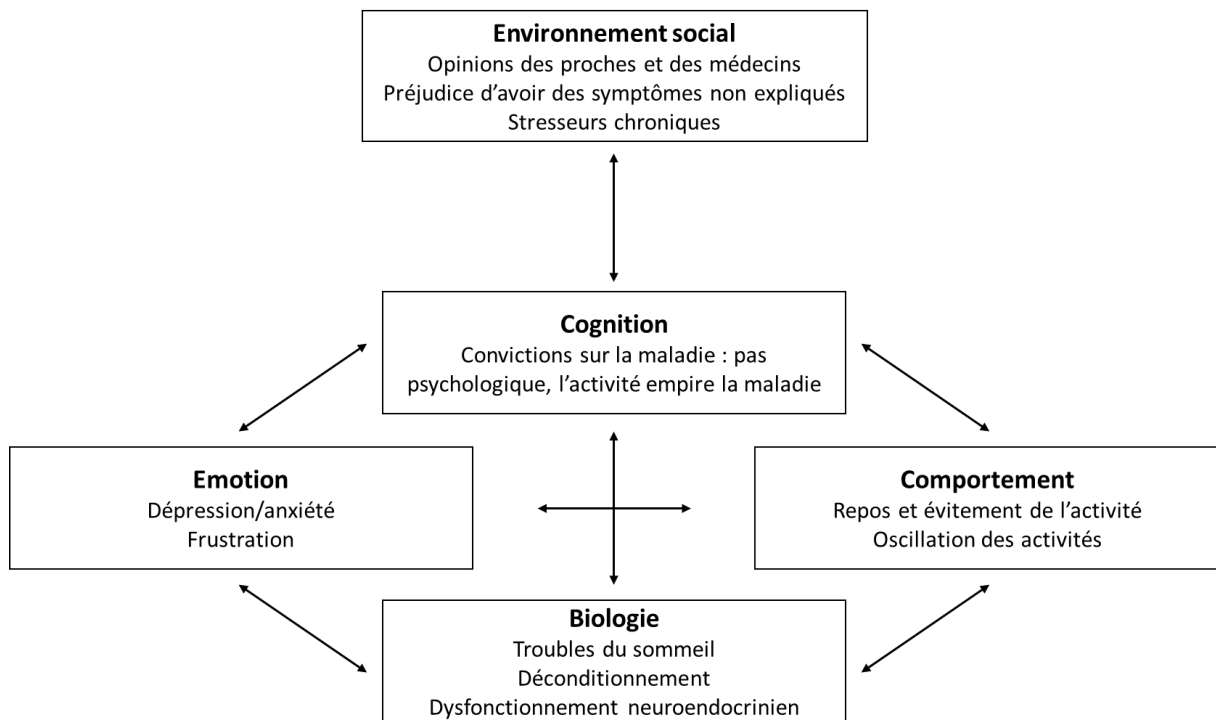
Environnement social
Opinions des proches et des médecins
Préjudice d'avoir des symptômes non expliqués
Stresseurs chroniques

Cognition
Convictions sur la maladie : pas psychologique, l'activité empire la maladie

Emotion
Dépression/anxiété
Frustration

Comportement
Repos et évitement de l'activité
Oscillation des activités

Biologie
Troubles du sommeil
Déconditionnement
Dysfonctionnement neuroendocrinien